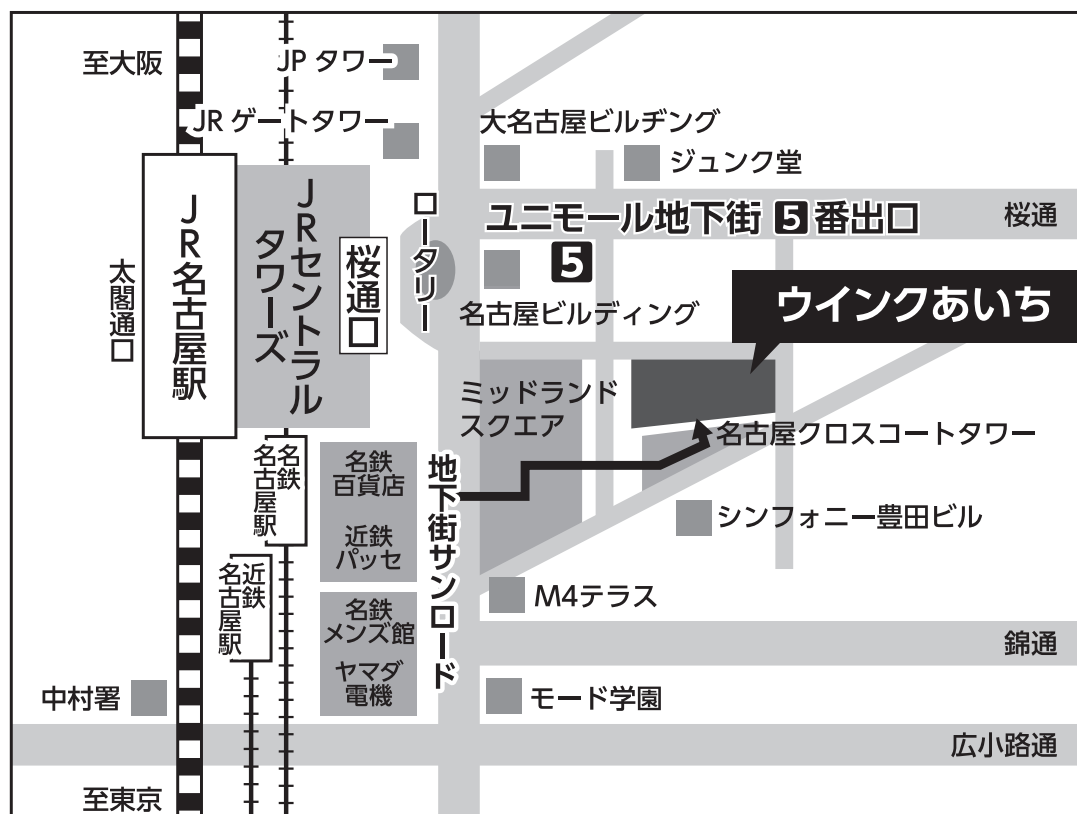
至大阪

JP タワー

JR ゲートタワー

大名古屋ビルヂング

ジュンク堂

ユニモール地下街 5 番出口

桜通

JR名古屋駅

太閤通口

JRセントラルタワーズ

桜通口

ロータリー

5

名古屋ビルディング

ウインクあいち

ミッドランドスクエア

名古屋クロスコートタワー

名鉄名古屋駅

名鉄百貨店

地下街サンロード

近鉄パッセ

シンフォニー豊田ビル

近鉄名古屋駅

M4テラス

名鉄メンズ館

錦通

ヤマダ電機

中村署

モード学園

広小路通

至東京